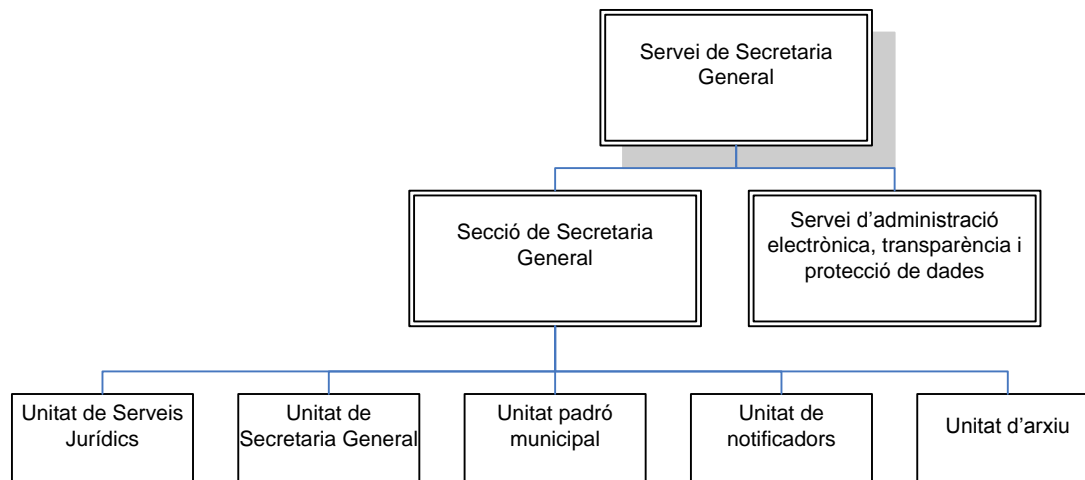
Servei de Secretaria General

Secció de Secretaria General

Servei d’administració electrònica, transparència i protecció de dades

Unitat de Serveis Jurídics

Unitat de Secretaria General

Unitat padró municipal

Unitat de notificadors

Unitat d’arxiu